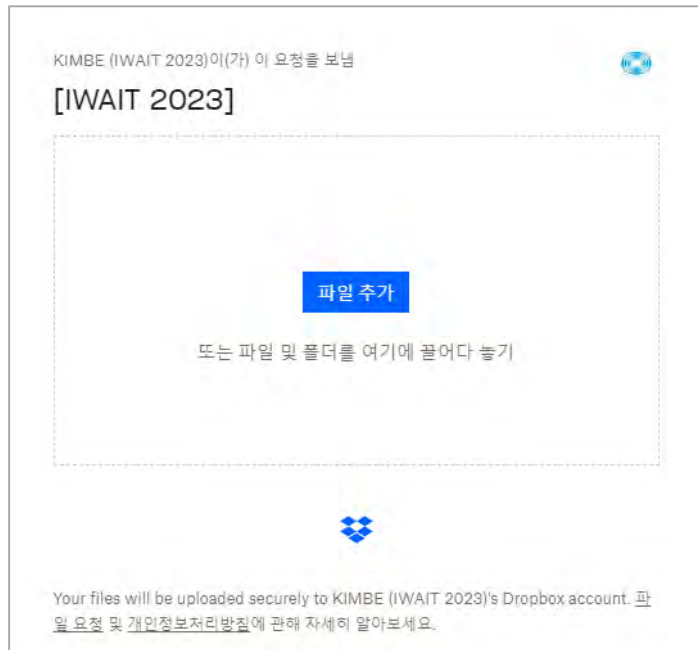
KIMBE (IWAIT 2023)이(가) 이 요청을 보냄

[IWAIT 2023]

파일 추가

또는 파일 및 폴더를 여기에 끌어다 놓기

Your files will be uploaded securely to KIMBE (IWAIT 2023)'s Dropbox account. 파일 요청 및 개인정보처리방침에 관해 자세히 알아보세요.